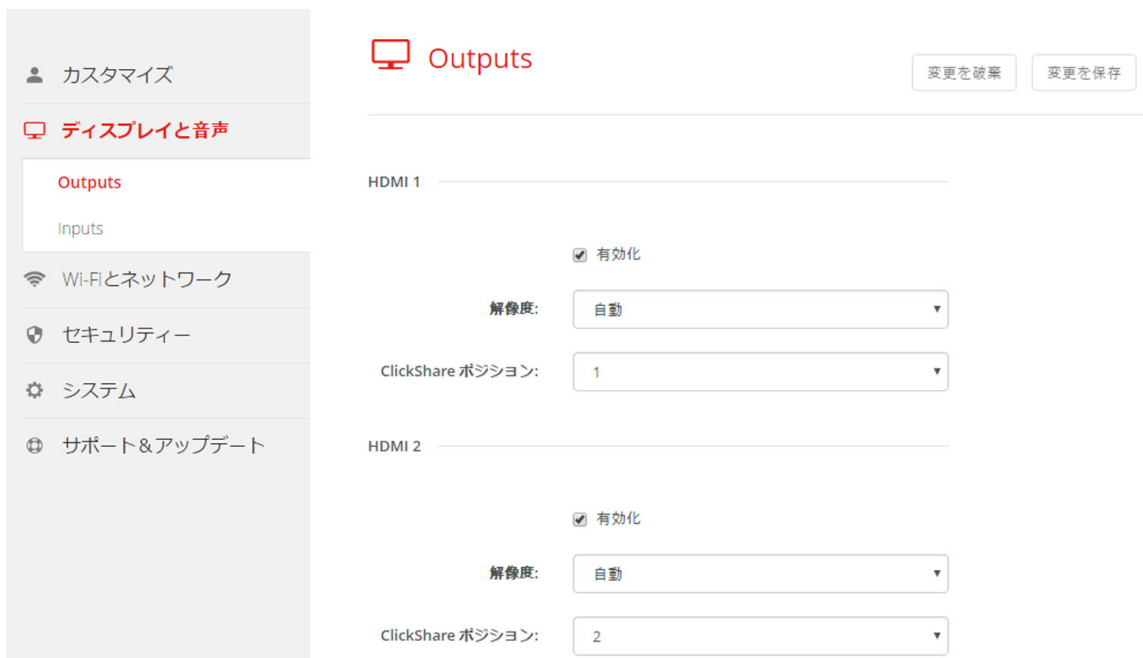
カスタマイズ

ディスプレイと音声

Outputs

Inputs

Wi-Fiとネットワーク

セキュリティー

システム

サポート＆アップデート

Outputs

変更を破棄

変更を保存

HDMI 1

有効化

解像度: 自動

ClickShare ポジション: 1

HDMI 2

有効化

解像度: 自動

ClickShare ポジション: 2